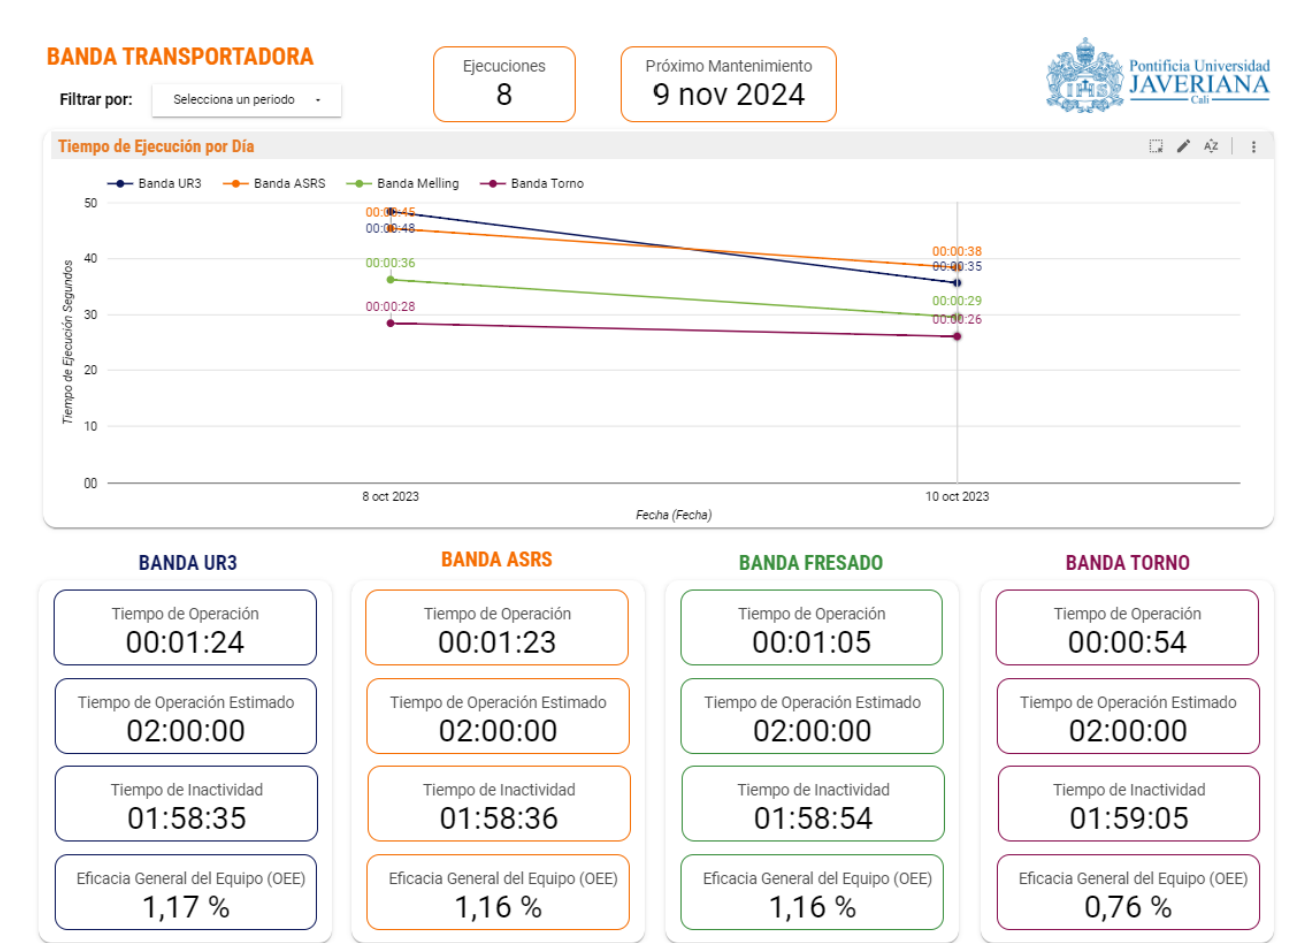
BANDA TRANSPORTADORA

Filtrar por: Selecciona un periodo

Ejecuciones
8

Próximo Mantenimiento
9 nov 2024

Pontificia Universidad JAVERIANA Cali

Tiempo de Ejecución por Día

Banda UR3 Banda ASRS Banda Melling Banda Torno

Tiempo de Ejecución Segundos

50
40
30
20
10
00

00:00:45
00:00:48
00:00:36
00:00:28
00:00:38
00:00:35
00:00:29
00:00:26

8 oct 2023
10 oct 2023
Fecha (Fecha)

BANDA UR3

Tiempo de Operación
00:01:24

Tiempo de Operación Estimado
02:00:00

Tiempo de Inactividad
01:58:35

Eficacia General del Equipo (OEE)
1,17 %

BANDA ASRS

Tiempo de Operación
00:01:23

Tiempo de Operación Estimado
02:00:00

Tiempo de Inactividad
01:58:36

Eficacia General del Equipo (OEE)
1,16 %

BANDA FRESADO

Tiempo de Operación
00:01:05

Tiempo de Operación Estimado
02:00:00

Tiempo de Inactividad
01:58:54

Eficacia General del Equipo (OEE)
1,16 %

BANDA TORNO

Tiempo de Operación
00:00:54

Tiempo de Operación Estimado
02:00:00

Tiempo de Inactividad
01:59:05

Eficacia General del Equipo (OEE)
0,76 %